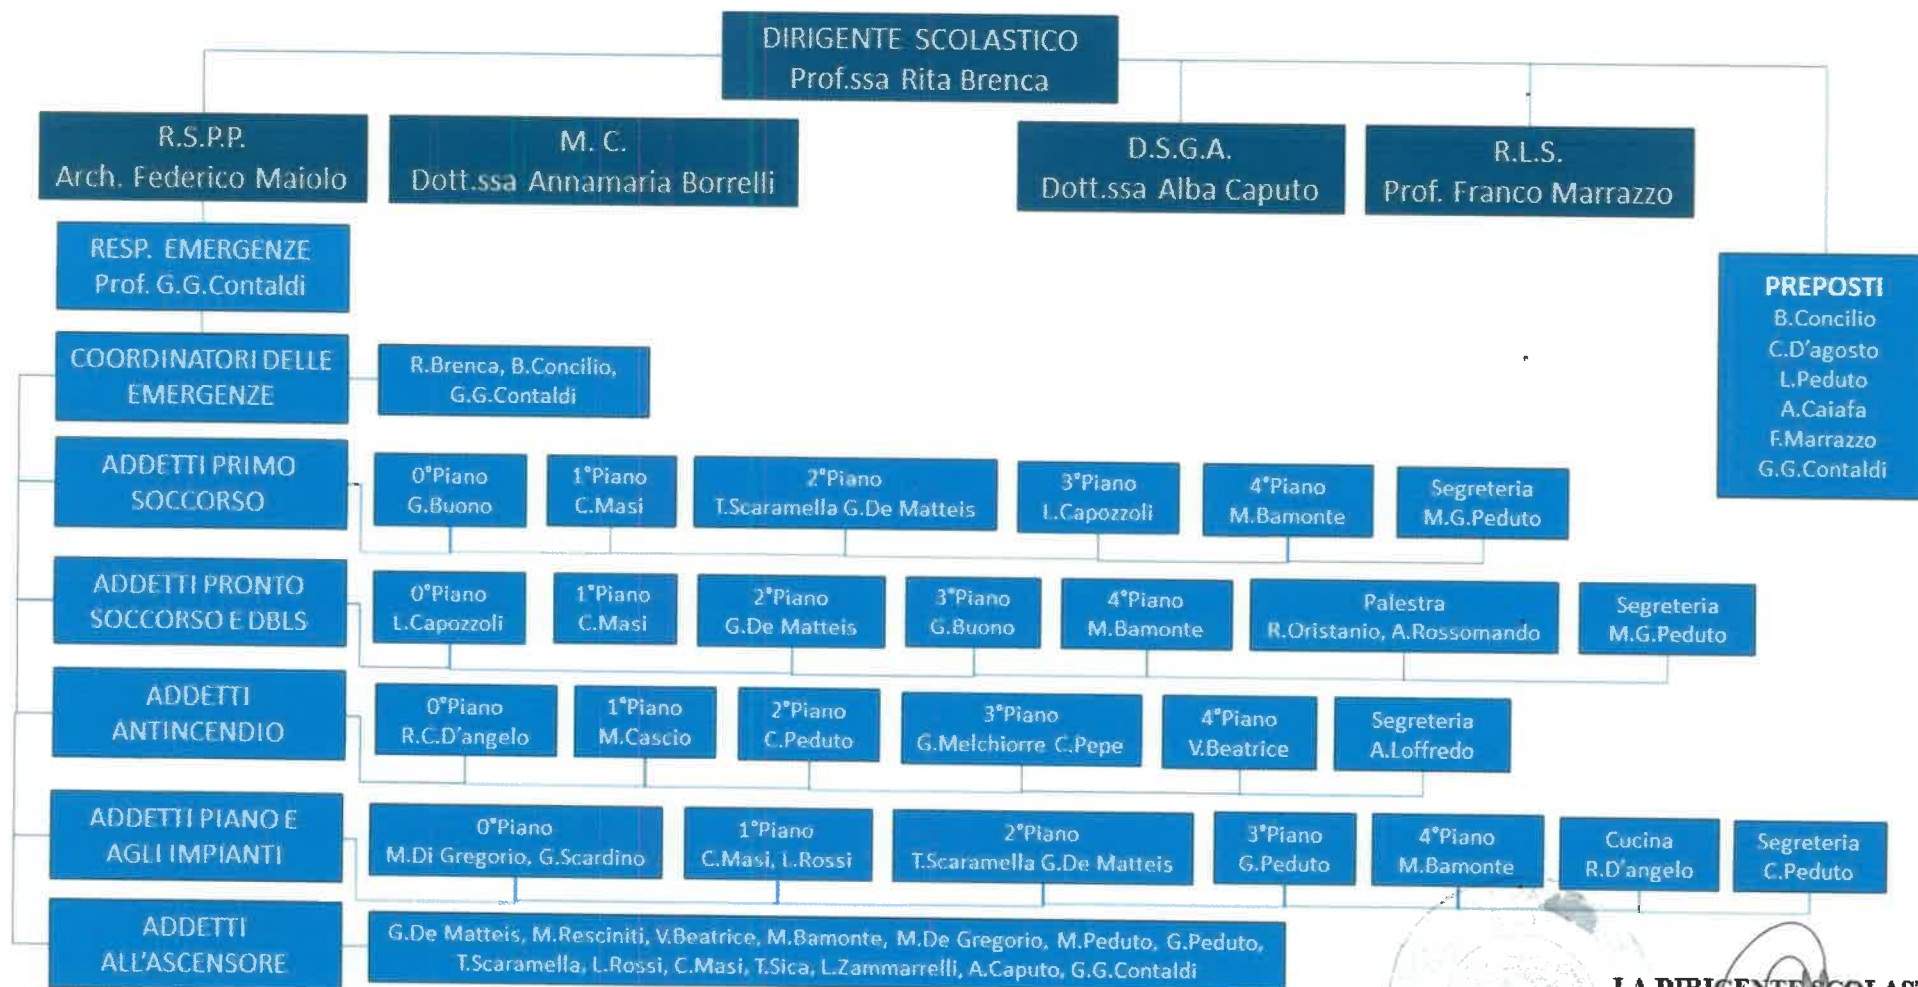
DIRIGENTE SCOLASTICO
Prof.ssa Rita Brenca

R.S.P.P.
Arch. Federico Maiolo

M. C.
Dott.ssa Annamaria Borrelli

D.S.G.A.
Dott.ssa Alba Caputo

R.L.S.
Prof. Franco Marrazzo

RESP. EMERGENZE
Prof. G.G.Contaldi

PREPOSTI
B.Concilio
C.D'agosto
L.Peduto
A.Caiafa
F.Marrazzo
G.G.Contaldi

COORDINATORI DELLE EMERGENZE

R.Brenca, B.Concilio, G.G.Contaldi

ADDETTI PRIMO SOCCORSO

0°Piano G.Buono
1°Piano C.Masi
2°Piano T.Scaramella G.De Matteis
3°Piano L.Capozzoli
4°Piano M.Bamonte
Segreteria M.G.Peduto

ADDETTI PRONTO SOCCORSO E DBLS

0°Piano L.Capozzoli
1°Piano C.Masi
2°Piano G.De Matteis
3°Piano G.Buono
4°Piano M.Bamonte
Palestra R.Oristanio, A.Rossomando
Segreteria M.G.Peduto

ADDETTI ANTINCENDIO

0°Piano R.C.D'angelo
1°Piano M.Cascio
2°Piano C.Peduto
3°Piano G.Melchiorre C.Pepe
4°Piano V.Beatrice
Segreteria A.Loffredo

ADDETTI PIANO E AGLI IMPIANTI

0°Piano M.Di Gregorio, G.Scardino
1°Piano C.Masi, L.Rossi
2°Piano T.Scaramella G.De Matteis
3°Piano G.Peduto
4°Piano M.Bamonte
Cucina R.D'angelo
Segreteria C.Peduto

ADDETTI ALL'ASCENSORE

G.De Matteis, M.Resciniti, V.Beatrice, M.Bamonte, M.De Gregorio, M.Peduto, G.Peduto, T.Scaramella, L.Rossi, C.Masi, T.Sica, L.Zammarrelli, A.Caputo, G.G.Contaldi

LA DIRIGENTE SCOLAS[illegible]